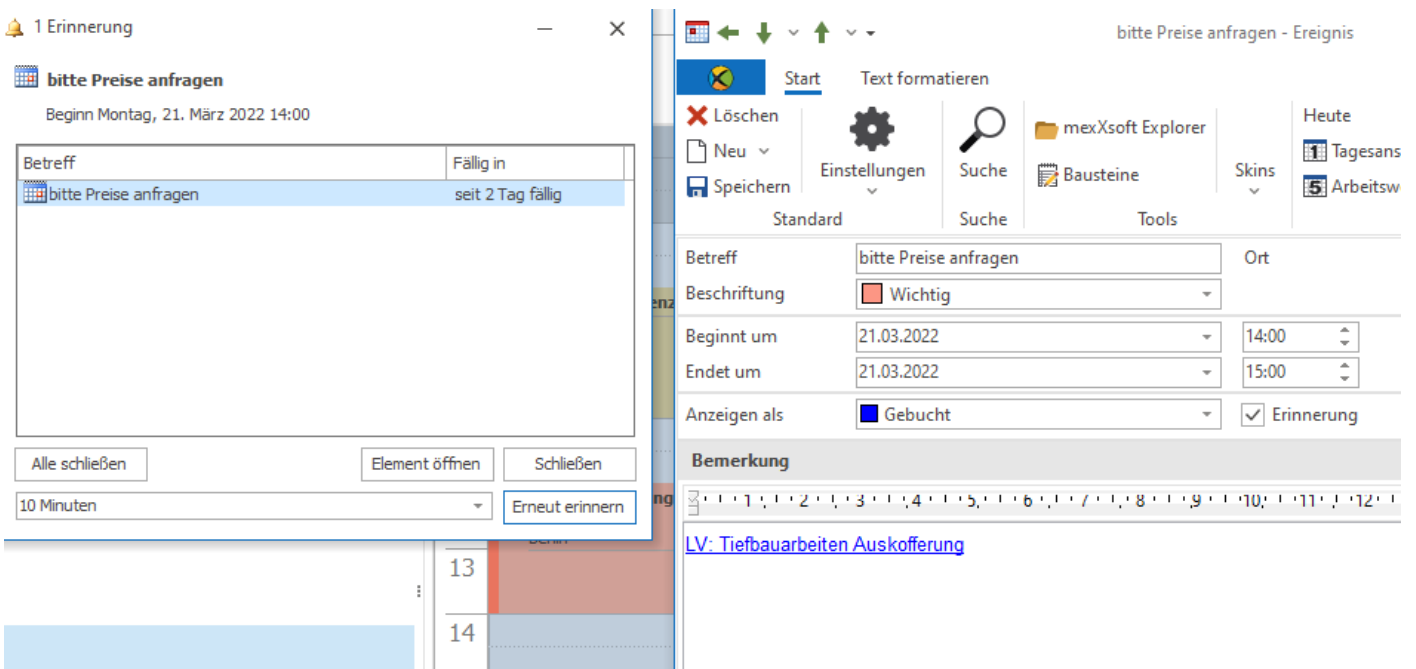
1 Erinnerung

bitte Preise anfragen

Beginn Montag, 21. März 2022 14:00

| Betreff | Fällig in |
|---|---|
| bitte Preise anfragen | seit 2 Tag fällig |

Alle schließen

Element öffnen

Schließen

10 Minuten

Erneut erinnern

enz

ng

Beh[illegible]

13

14

bitte Preise anfragen - Ereignis

Start

Text formatieren

Löschen

Neu

Speichern

Einstellungen

Standard

Suche

Suche

mexXsoft Explorer

Bausteine

Tools

Skins

Heute

Tagesans

Arbeitsw

Betreff

bitte Preise anfragen

Ort

Beschriftung

Wichtig

Beginnt um

21.03.2022

14:00

Endet um

21.03.2022

15:00

Anzeigen als

Gebucht

Erinnerung

Bemerkung

1 2 3 4 5 6 7 8 9 10 11 12

LV: Tiefbauarbeiten Auskofferung